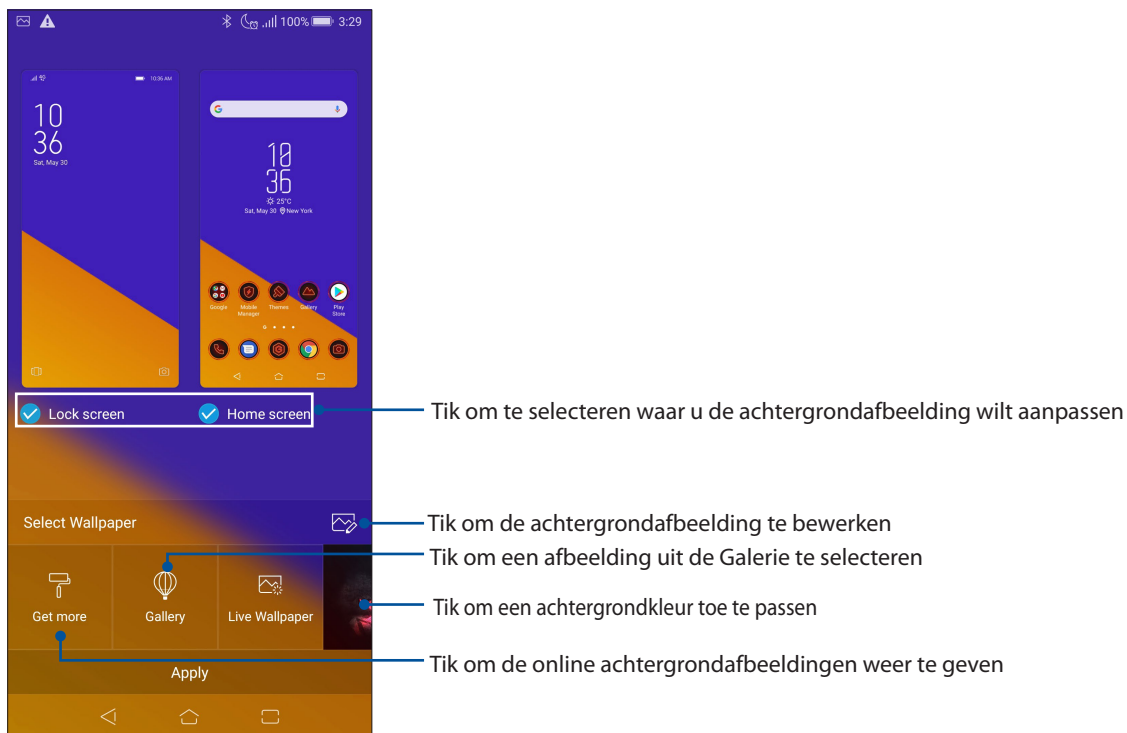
100% 3:29

10:36 AM

10
36
Sat, May 30

10
36
25°C
Sat, May 30 New York

Google Mobile Manager Themes Gallery Play Store

Lock screen
Home screen

Tik om te selecteren waar u de achtergrondafbeelding wilt aanpassen

Select Wallpaper

Tik om de achtergrondafbeelding te bewerken

Tik om een afbeelding uit de Galerie te selecteren

Get more
Gallery
Live Wallpaper

Tik om een achtergrondkleur toe te passen

Apply

Tik om de online achtergrondafbeeldingen weer te geven